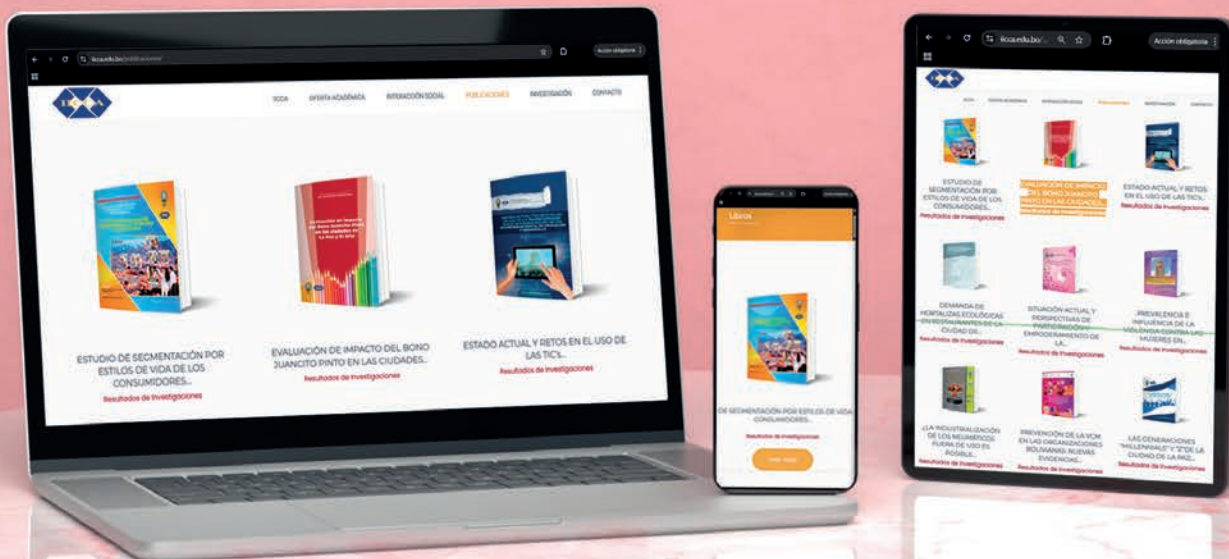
iicca.edu.bo/publicaciones/

Acción obligatoria

IICCA

IICCA OFERTA ACADÉMICA INTERACCIÓN SOCIAL PUBLICACIONES INVESTIGACIÓN CONTACTO

ESTUDIO DE SEGMENTACIÓN POR ESTILOS DE VIDA DE LOS CONSUMIDORES...
Resultados de Investigaciones

EVALUACIÓN DE IMPACTO DEL BONO JUANCITO PINTO EN LAS CIUDADES...
Resultados de Investigaciones

ESTADO ACTUAL Y RETOS EN EL USO DE LAS TIC'S...
Resultados de Investigaciones

Libros

DE SEGMENTACIÓN POR ESTILOS DE VIDA CONSUMIDORES...
Resultados de Investigaciones

iicca.edu.bo/...

Acción obligatoria

ESTUDIO DE SEGMENTACIÓN POR ESTILOS DE VIDA DE LOS CONSUMIDORES...
Resultados de Investigaciones

EVALUACIÓN DE IMPACTO DEL BONO JUANCITO PINTO EN LAS CIUDADES...
Resultados de Investigaciones

ESTADO ACTUAL Y RETOS EN EL USO DE LAS TIC'S...
Resultados de Investigaciones

DEMANDA DE HORTALIZAS ECOLÓGICAS EN RESTAURANTES DE LA CIUDAD DE...
Resultados de Investigaciones

SITUACIÓN ACTUAL Y PERSPECTIVAS DE PARTICIPACIÓN Y EMPODERAMIENTO DE LA...
Resultados de Investigaciones

PREVALENCIA E INFLUENCIA DE LA VIOLENCIA CONTRA LAS MUJERES EN...
Resultados de Investigaciones

¿LA INDUSTRIALIZACIÓN DE LOS NEUMÁTICOS FUERA DE USO ES POSIBLE...
Resultados de Investigaciones

PREVENCIÓN DE LA VCM EN LAS ORGANIZACIONES BOLIVIANAS: NUEVAS EVIDENCIAS...
Resultados de Investigaciones

LAS GENERACIONES "MILLENNIALS" Y "Z" DE LA CIUDAD DE LA PAZ...
Resultados de Investigaciones